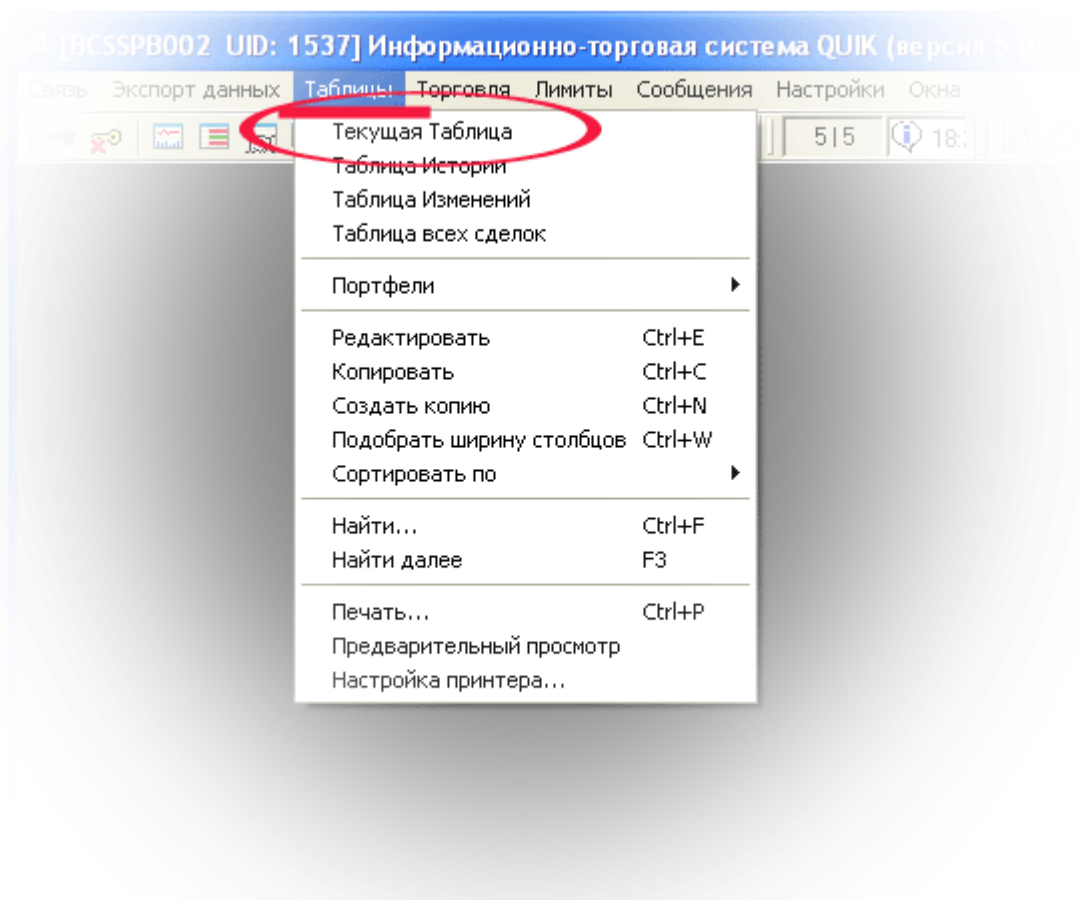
[BCSSPB002 UID: 1537] Информационно-торговая система QUIK (версия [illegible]

Связь Экспорт данных Таблицы Торговля Лимиты Сообщения Настройки Окна

5|5 18:

Текущая Таблица
Таблица Истории
Таблица Изменений
Таблица всех сделок

Портфели

Редактировать Ctrl+E
Копировать Ctrl+C
Создать копию Ctrl+N
Подобрать ширину столбцов Ctrl+W
Сортировать по

Найти... Ctrl+F
Найти далее F3

Печать... Ctrl+P
Предварительный просмотр
Настройка принтера...